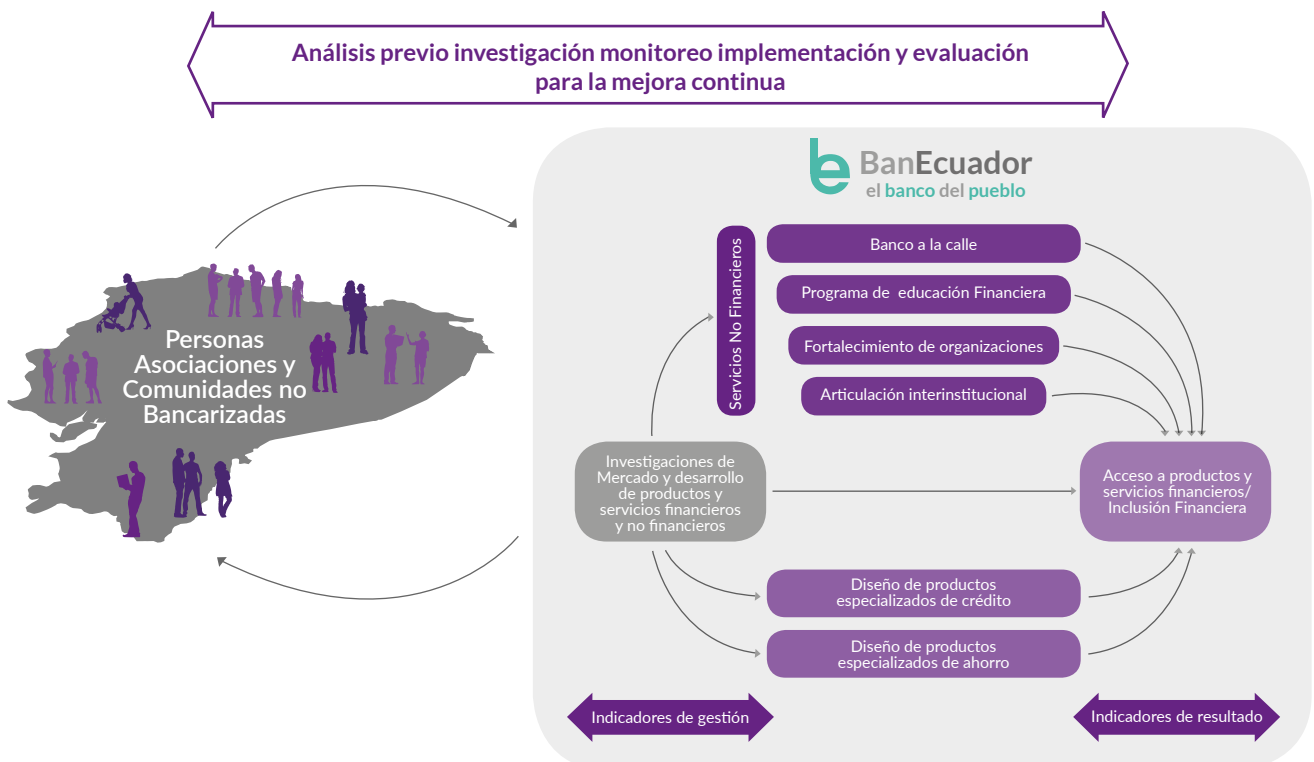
Análisis previo investigación monitoreo implementación y evaluación para la mejora continua

Personas Asociaciones y Comunidades no Bancarizadas

BanEcuador
el banco del pueblo

Servicios No Financieros

Banco a la calle

Programa de educación Financiera

Fortalecimiento de organizaciones

Articulación interinstitucional

Investigaciones de Mercado y desarrollo de productos y servicios financieros y no financieros

Acceso a productos y servicios financieros/ Inclusión Financiera

Diseño de productos especializados de crédito

Diseño de productos especializados de ahorro

Indicadores de gestión

Indicadores de resultado